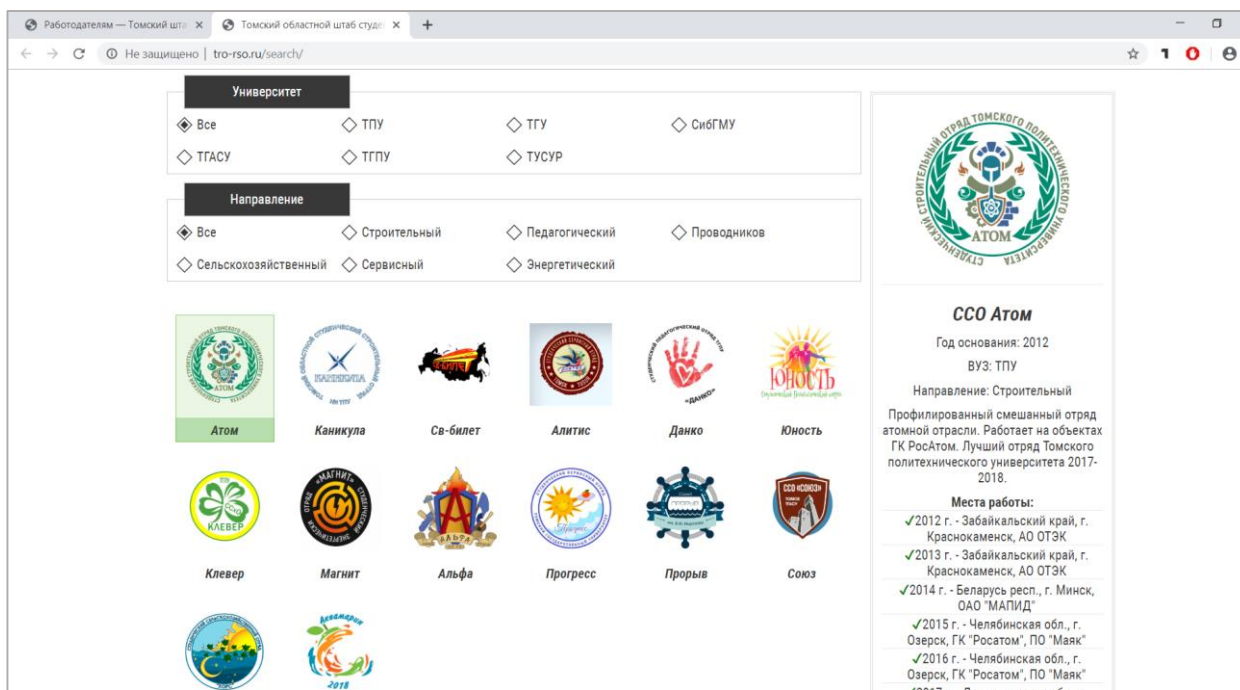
Работодателям — Томский шта ×   Томский областной штаб студе ×   +

← → C ⓘ Не защищено | tro-rso.ru/search/

Университет

◈ Все ◇ ТПУ ◇ ТГУ ◇ СибГМУ
◇ ТГАСУ ◇ ТГПУ ◇ ТУСУР

Направление

◈ Все ◇ Строительный ◇ Педагогический ◇ Проводников
◇ Сельскохозяйственный ◇ Сервисный ◇ Энергетический

Атом
Каникула
Св-билет
Алитис
Данко
Юность
Клевер
Магнит
Альфа
Прогресс
Прорыв
Союз

СТУДЕНЧЕСКИЙ СТРОИТЕЛЬНЫЙ ОТРЯД ТОМСКОГО ПОЛИТЕХНИЧЕСКОГО УНИВЕРСИТЕТА
АТОМ

ССО Атом

Год основания: 2012

ВУЗ: ТПУ

Направление: Строительный

Профилированный смешанный отряд атомной отрасли. Работает на объектах ГК РосАтом. Лучший отряд Томского политехнического университета 2017-2018.

Места работы:
✓2012 г. - Забайкальский край, г. Краснокаменск, АО ОТЭК
✓2013 г. - Забайкальский край, г. Краснокаменск, АО ОТЭК
✓2014 г. - Беларусь респ., г. Минск, ОАО "МАПИД"
✓2015 г. - Челябинская обл., г. Озерск, ГК "Росатом", ПО "Маяк"
✓2016 г. - Челябинская обл., г. Озерск, ГК "Росатом", ПО "Маяк"
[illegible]